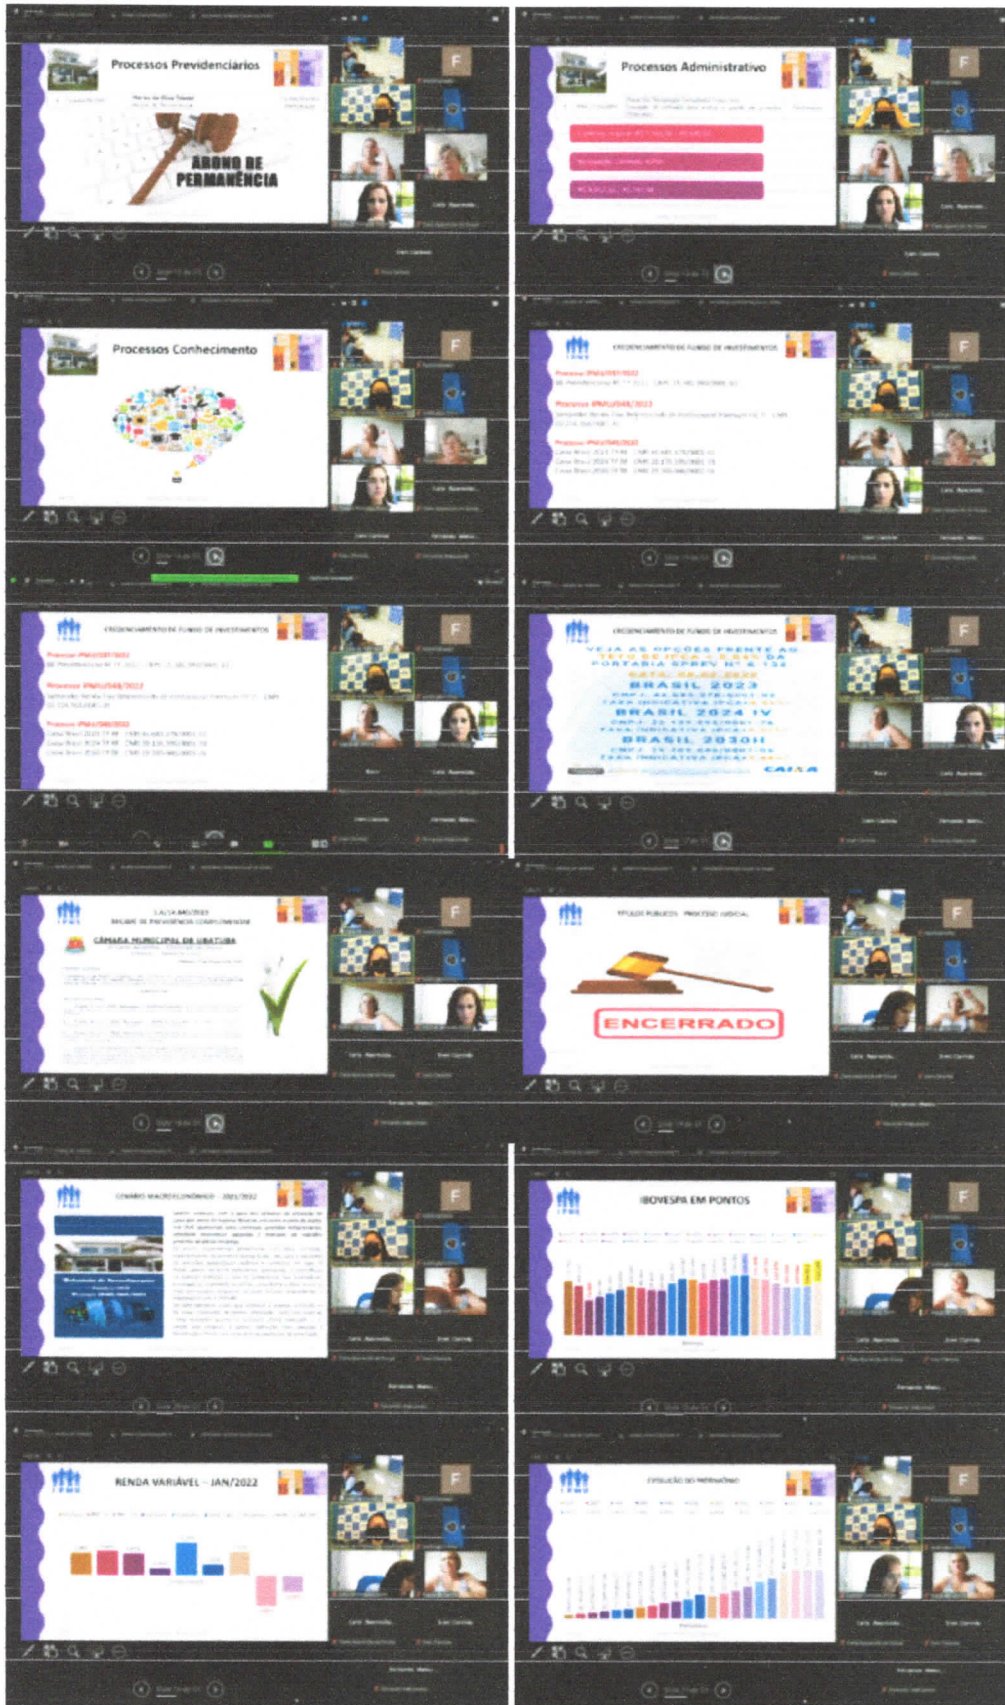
Processos Previdenciários

ABONO DE PERMANÊNCIA

Processos Administrativo

Processos Conhecimento

CREDENCIAMENTO DE FUNDO DE INVESTIMENTOS

CREDENCIAMENTO DE FUNDO DE INVESTIMENTOS

CREDENCIAMENTO DE FUNDO DE INVESTIMENTOS

VEJA AS OPÇÕES FRENTE AO TETO DE IPCA + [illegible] DA PORTARIA SPREV Nº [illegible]

BRASIL 2023

BRASIL 2024 IV

BRASIL 2030II

CAIXA

CAIXA MISTERES

CÂMARA MUNICIPAL DE UBATUBA

TÍTULOS PÚBLICOS - PROCESSO JUDICIAL

ENCERRADO

CENÁRIO MACROECONÔMICO - 2021/2022

IBOVESPA EM PONTOS

RENDA VARIÁVEL - JAN/2022

EVOLUÇÃO DO PATRIMÔNIO

F

F

F

F

F

F

F

F

F

F

F

F